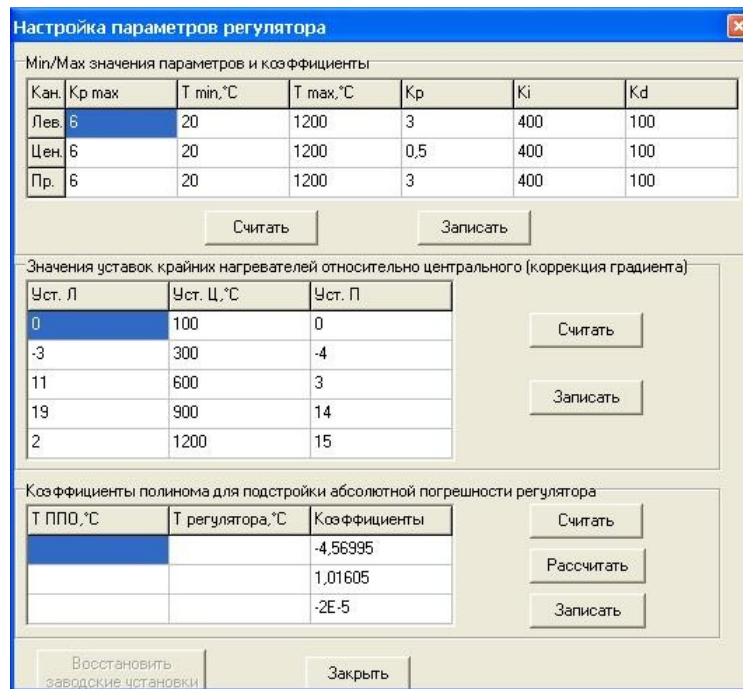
Настройка параметров регулятора

Min/Max значения параметров и коэффициенты

| Кан. | Kp max | T min,°C | T max,°C | Kp | Ki | Kd |
|---|---|---|---|---|---|---|
| Лев. | 6 | 20 | 1200 | 3 | 400 | 100 |
| Цен. | 6 | 20 | 1200 | 0,5 | 400 | 100 |
| Пр. | 6 | 20 | 1200 | 3 | 400 | 100 |

Считать

Записать

Значения уставок крайних нагревателей относительно центрального (коррекция градиента)

| Уст. Л | Уст. Ц,°C | Уст. П |
|---|---|---|
| 0 | 100 | 0 |
| -3 | 300 | -4 |
| 11 | 600 | 3 |
| 19 | 900 | 14 |
| 2 | 1200 | 15 |

Считать

Записать

Коэффициенты полинома для подстройки абсолютной погрешности регулятора

| Т ППО,°C | Т регулятора,°C | Коэффициенты |
|---|---|---|
| | | -4,56995 |
| | | 1,01605 |
| | | -2E-5 |

Считать

Рассчитать

Записать

Восстановить заводские установки

Закрыть